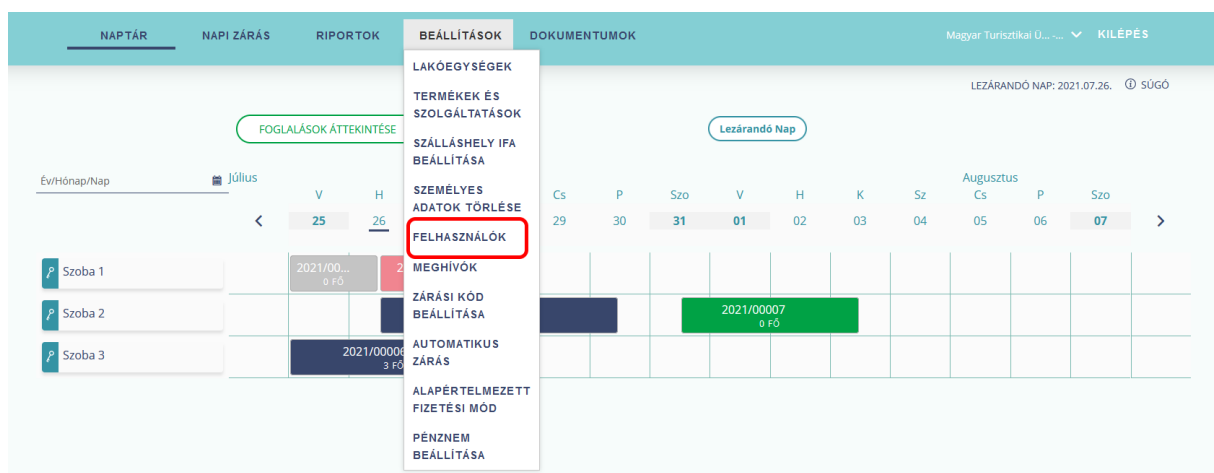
NAPTÁR NAPI ZÁRÁS RIPORTOK BEÁLLÍTÁSOK DOKUMENTUMOK Magyar Turisztikai Ü... KILÉPÉS

LAKÓEGYSÉGEK
TERMÉKEK ÉS SZOLGÁLTATÁSOK
SZÁLLÁSHELY IFA BEÁLLÍTÁSA
SZEMÉLYES ADATOK TÖRLÉSE
FELHASZNÁLÓK
MEGHÍVÓK
ZÁRÁSI KÓD BEÁLLÍTÁSA
AUTOMATIKUS ZÁRÁS
ALAPÉRTELMEZETT FIZETÉSI MÓD
PÉNZNEM BEÁLLÍTÁSA

LEZÁRANDÓ NAP: 2021.07.26. SÚGÓ

FOGLALÁSOK ÁTTEKINTÉSE

Lezárandó Nap

Év/Hónap/Nap

Július

Augusztus

| V | H | | Cs | P | Szo | V | H | K | Sz | Cs | P | Szo |
|---|---|---|---|---|---|---|---|---|---|---|---|---|
| 25 | 26 | | 29 | 30 | 31 | 01 | 02 | 03 | 04 | 05 | 06 | 07 |

Szoba 1
2021/00... 0 FŐ
2

Szoba 2
2021/00007 0 FŐ

Szoba 3
2021/00006 3 FŐ